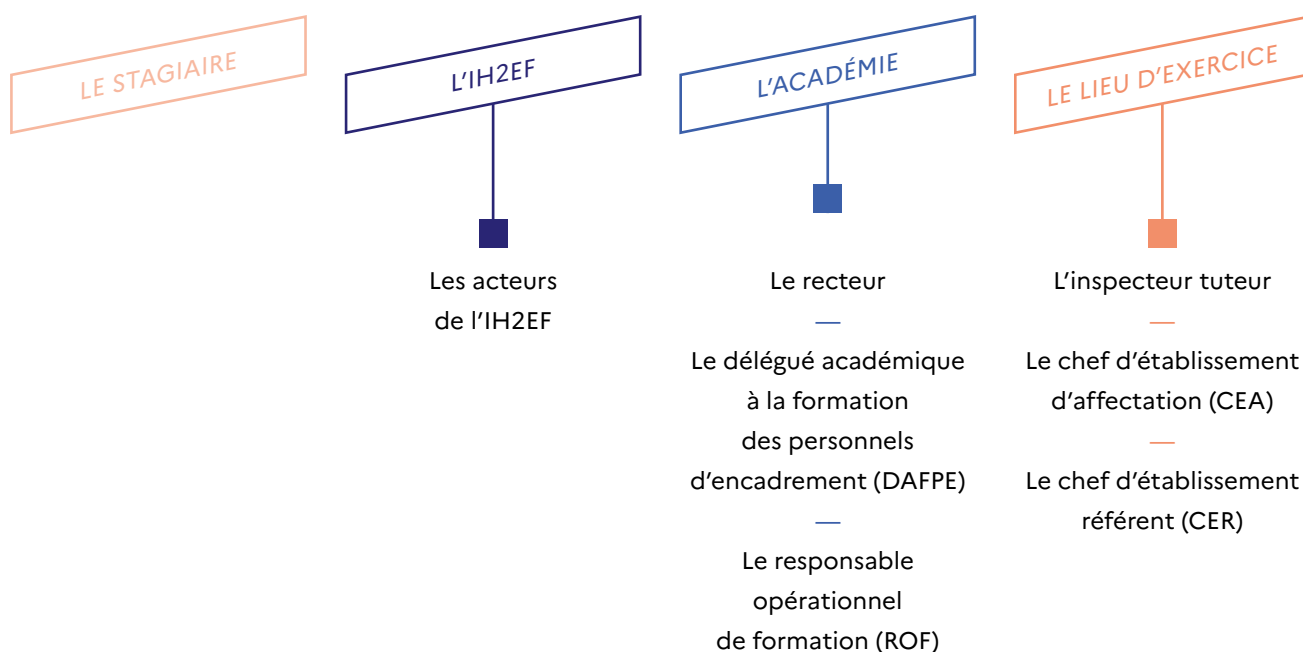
LE STAGIAIRE

L'IH2EF

Les acteurs de l'IH2EF

L'ACADÉMIE

Le recteur

—

Le délégué académique à la formation des personnels d'encadrement (DAFPE)

—

Le responsable opérationnel de formation (ROF)

LE LIEU D'EXERCICE

L'inspecteur tuteur

—

Le chef d'établissement d'affectation (CEA)

—

Le chef d'établissement référent (CER)